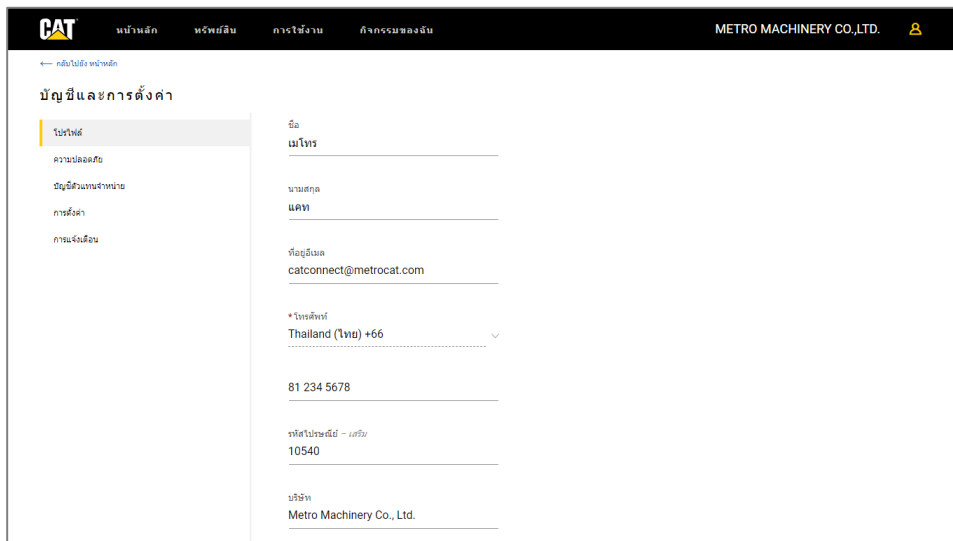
CAT หน้าหลัก ทรัพย์สิน การใช้งาน กิจกรรมของฉัน METRO MACHINERY CO.,LTD.

← กลับไปยัง หน้าหลัก

บัญชีและการตั้งค่า

โปรไฟล์
ความปลอดภัย
บัญชีตัวแทนจำหน่าย
การตั้งค่า
การแจ้งเตือน

ชื่อ
เมโทร

นามสกุล
แคท

ที่อยู่อีเมล
catconnect@metrocat.com

*โทรศัพท์
Thailand (ไทย) +66

81 234 5678

รหัสไปรษณีย์ – เสริม
10540

บริษัท
Metro Machinery Co., Ltd.